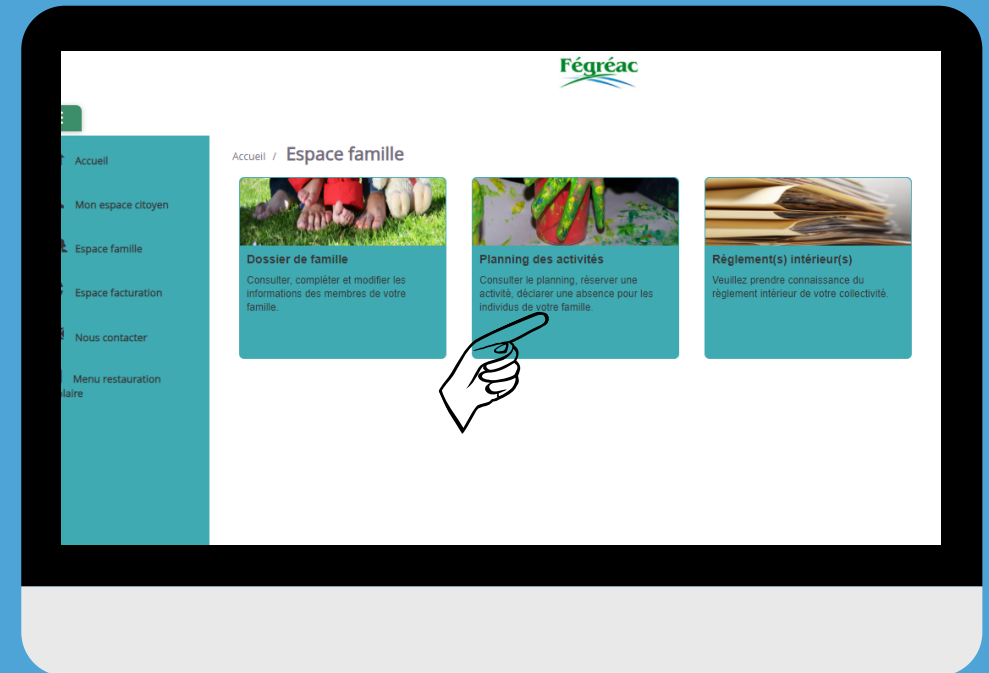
Fégréac

Accueil

Mon espace citoyen

Espace famille

Espace facturation

Nous contacter

Menu restauration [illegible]laire

Accueil / Espace famille

Dossier de famille

Consulter, compléter et modifier les informations des membres de votre famille.

Planning des activités

Consulter le planning, réserver une activité, déclarer une absence pour les individus de votre famille.

Réglement(s) intérieur(s)

Veuillez prendre connaissance du règlement intérieur de votre collectivité.